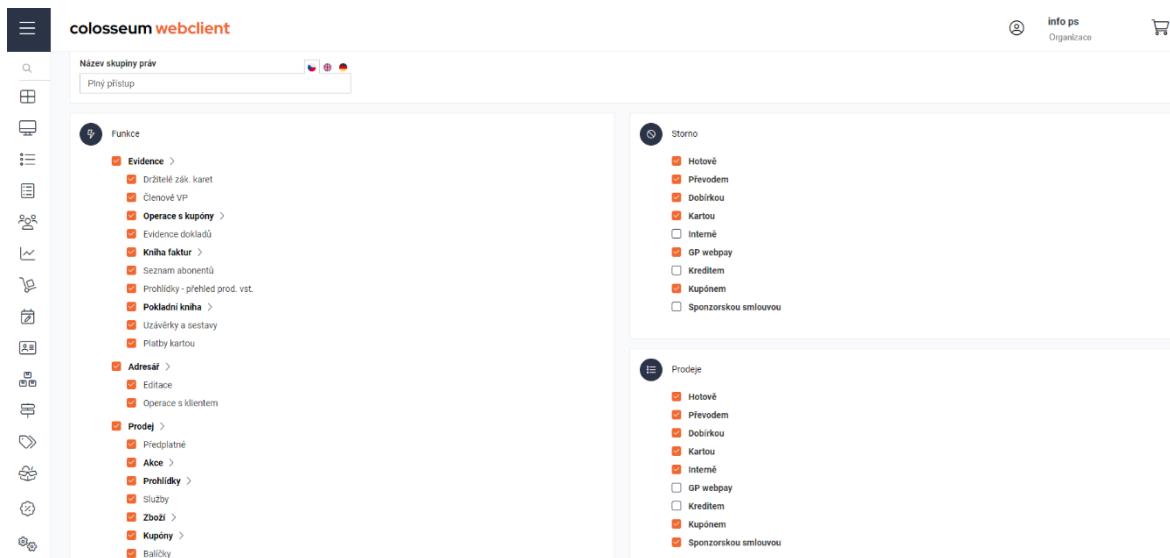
colosseum webclient

info ps
Organizace

Název skupiny práv

Plný přístup

Funkce

Evidence >
Držitelé zák. karet
Členové VP
Operace s kupóny >
Evidence dokladů
Kniha faktur >
Seznam abonentů
Prohlídky - přehled prod. vst.
Pokladní kniha >
Uzávěrky a sestavy
Platby kartou

Adresář >
Editace
Operace s klientem

Prodej >
Předplatné
Akce >
Prohlídky >
Služby
Zboží >
Kupóny >
Balíčky

Storno

Hotově
Převodem
Dobírkou
Kartou
Interně
GP webpay
Kreditem
Kupónem
Sponzorskou smlouvou

Prodeje

Hotově
Převodem
Dobírkou
Kartou
Interně
GP webpay
Kreditem
Kupónem
Sponzorskou smlouvou